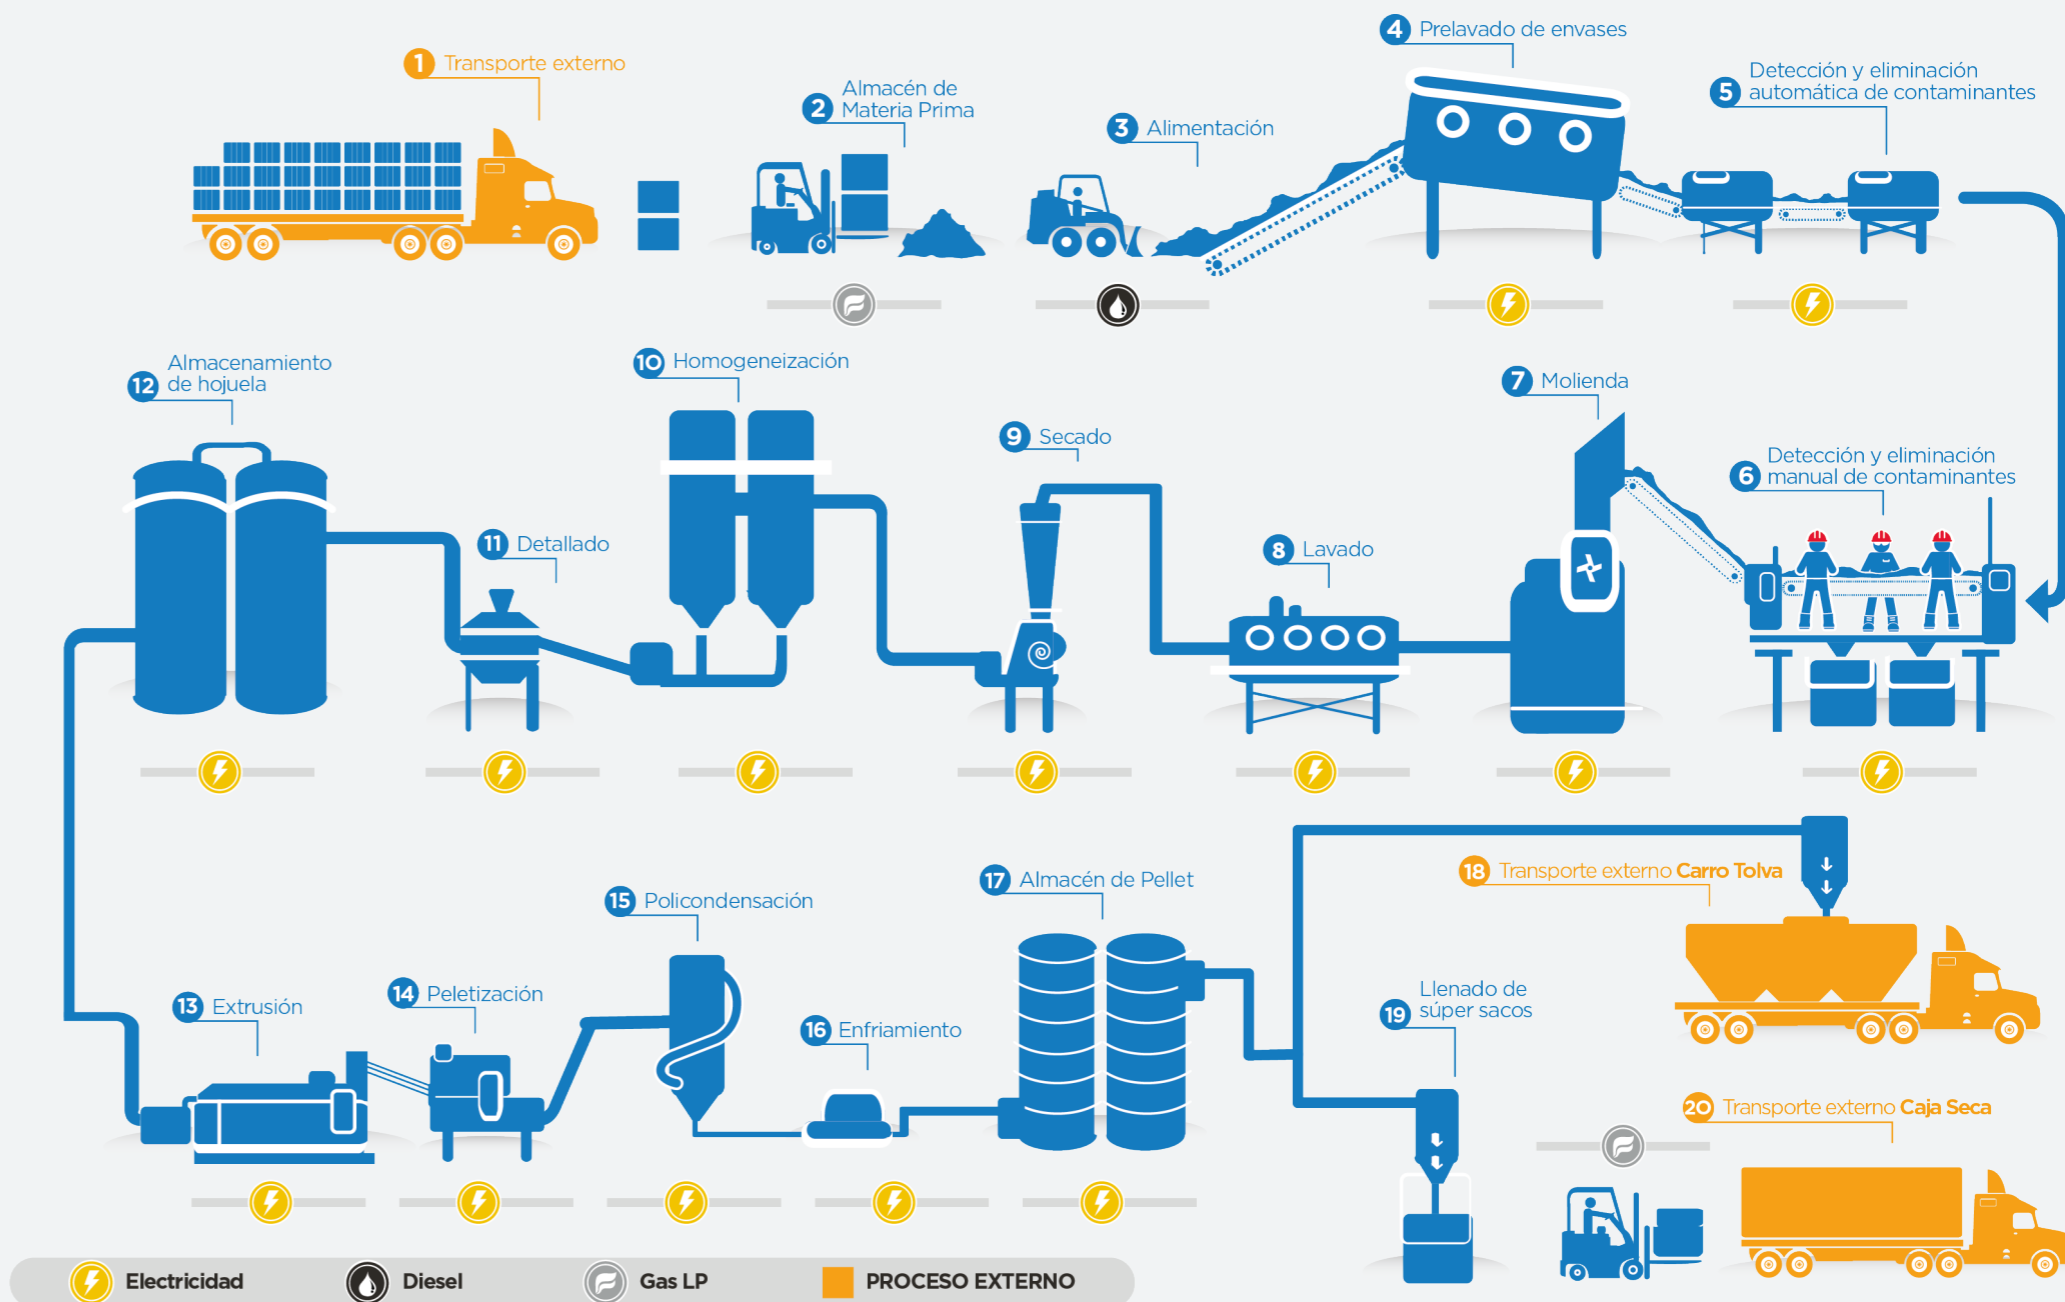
1 Transporte externo

2 Almacén de Materia Prima

3 Alimentación

4 Prelavado de envases

5 Detección y eliminación automática de contaminantes

12 Almacenamiento de hojuela

10 Homogeneización

9 Secado

7 Molienda

6 Detección y eliminación manual de contaminantes

11 Detallado

8 Lavado

18 Transporte externo Carro Tolva

17 Almacén de Pellet

15 Policondensación

13 Extrusión

14 Peletización

16 Enfriamiento

19 Llenado de súper sacos

20 Transporte externo Caja Seca

Electricidad Diesel Gas LP PROCESO EXTERNO